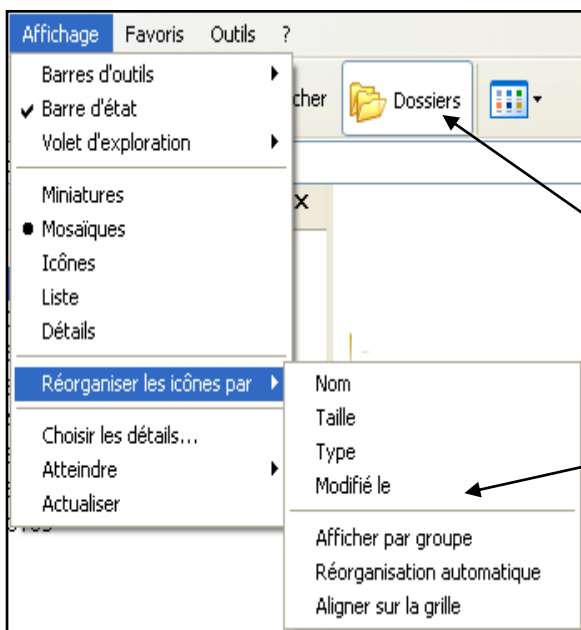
Affichage Favoris Outils ?

Barres d'outils
Barre d'état
Volet d'exploration

Miniatures
Mosaïques
Icônes
Liste
Détails

Réorganiser les icônes par

Choisir les détails...
Atteindre
Actualiser

cher
Dossiers

Nom
Taille
Type
Modifié le

Afficher par groupe
Réorganisation automatique
Aligner sur la grille